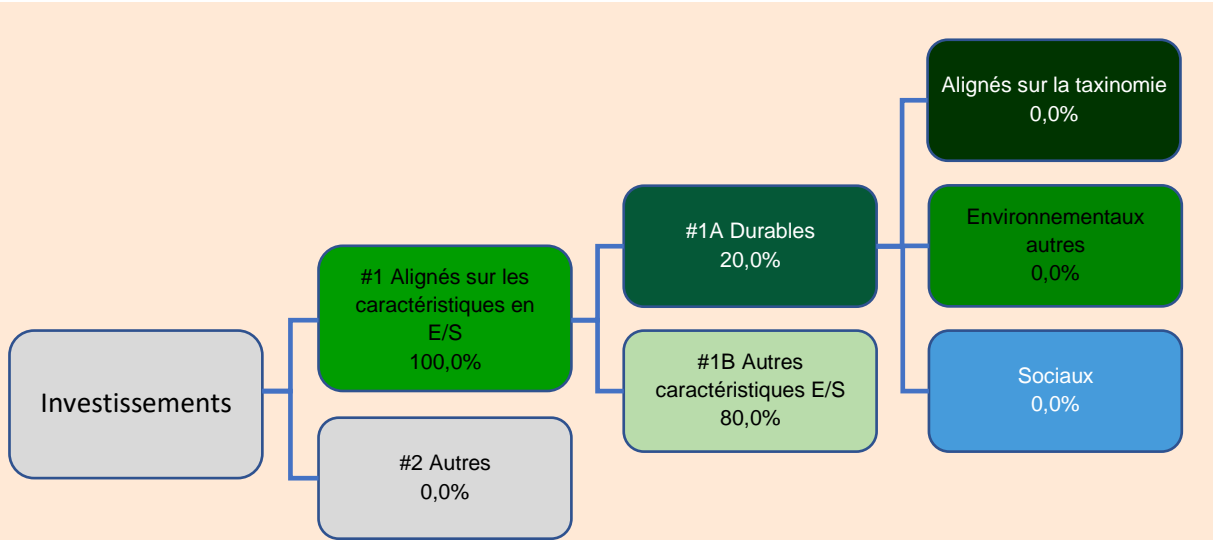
Investissements

#1 Alignés sur les caractéristiques en E/S
100,0%

#2 Autres
0,0%

#1A Durables
20,0%

#1B Autres caractéristiques E/S
80,0%

Alignés sur la taxinomie
0,0%

Environnementaux autres
0,0%

Sociaux
0,0%